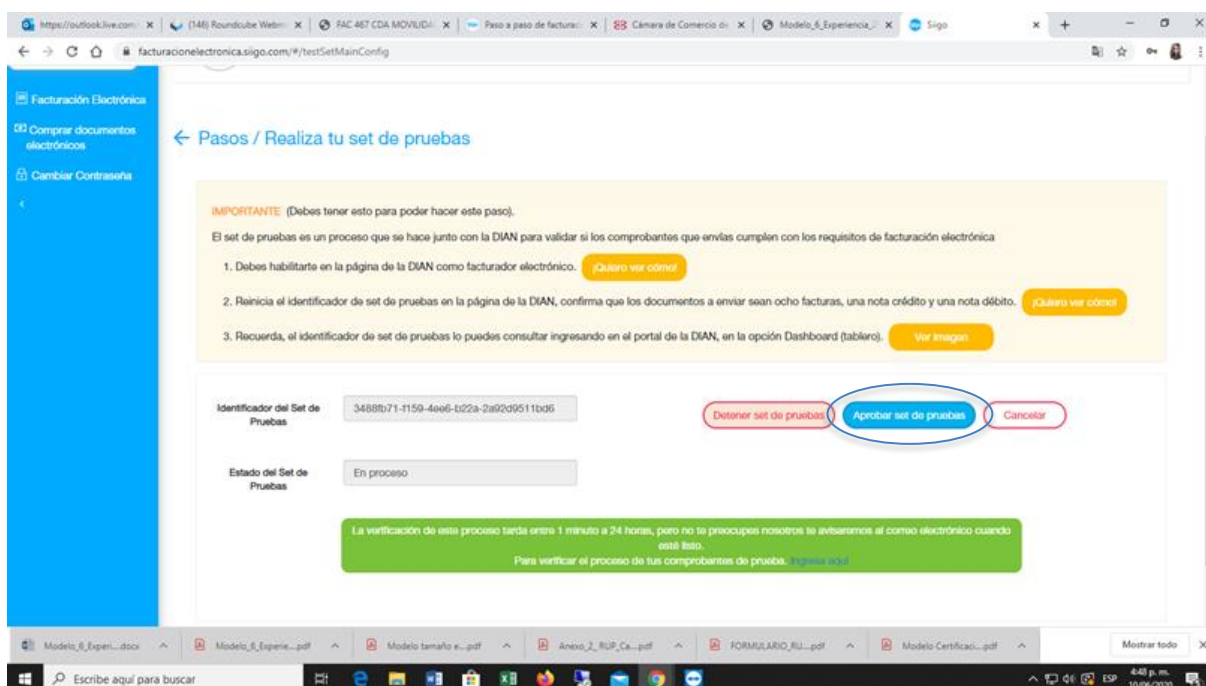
https://outlook.live.com | (146) Roundcube Webm | FAC 467 CDA MOVILIDA | Paso a paso de facturac | Cámara de Comercio de | Modelo_6_Experiencia | Sigo

facturacionelectronica.siigo.com/#/testSetMainConfig

Facturación Electrónica

Comprar documentos electrónicos

Cambiar Contraseña

← Pasos / Realiza tu set de pruebas

IMPORTANTE (Debes tener esto para poder hacer este paso).

El set de pruebas es un proceso que se hace junto con la DIAN para validar si los comprobantes que envías cumplen con los requisitos de facturación electrónica

1. Debes habilitarte en la página de la DIAN como facturador electrónico. ¡Quiero ver cómo!

2. Reinicia el identificador de set de pruebas en la página de la DIAN, confirma que los documentos a enviar sean ocho facturas, una nota crédito y una nota débito. ¡Quiero ver cómo!

3. Recuerda, el identificador de set de pruebas lo puedes consultar ingresando en el portal de la DIAN, en la opción Dashboard (tablero). Ver imagen

Identificador del Set de Pruebas | 3488fb71-f159-4ee6-b22a-2a92d9511bd6

Detener set de pruebas | Aprobar set de pruebas | Cancelar

Estado del Set de Pruebas | En proceso

La verificación de este proceso tarda entre 1 minuto a 24 horas, pero no te preocupes nosotros te avisaremos al correo electrónico cuando esté listo.
Para verificar el proceso de tus comprobantes de prueba. Ingresa aquí

Modelo_6_Experi....docx | Modelo_6_Experie....pdf | Modelo tamaño e....pdf | Anexo_2_RUP_Ca....pdf | FORMULARIO_RU....pdf | Modelo Certificaci....pdf | Mostrar todo

Escribe aquí para buscar

ESP 4:48 p. m. 10/06/2020